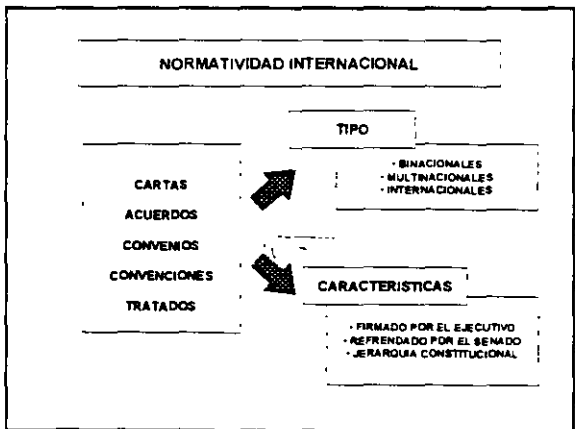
NORMATIVIDAD INTERNACIONAL

CARTAS
ACUERDOS
CONVENIOS
CONVENCIONES
TRATADOS

TIPO

- BINACIONALES
- MULTINACIONALES
- INTERNACIONALES

CARACTERISTICAS

- FIRMADO POR EL EJECUTIVO
- REFRENDADO POR EL SENADO
- JERARQUIA CONSTITUCIONAL